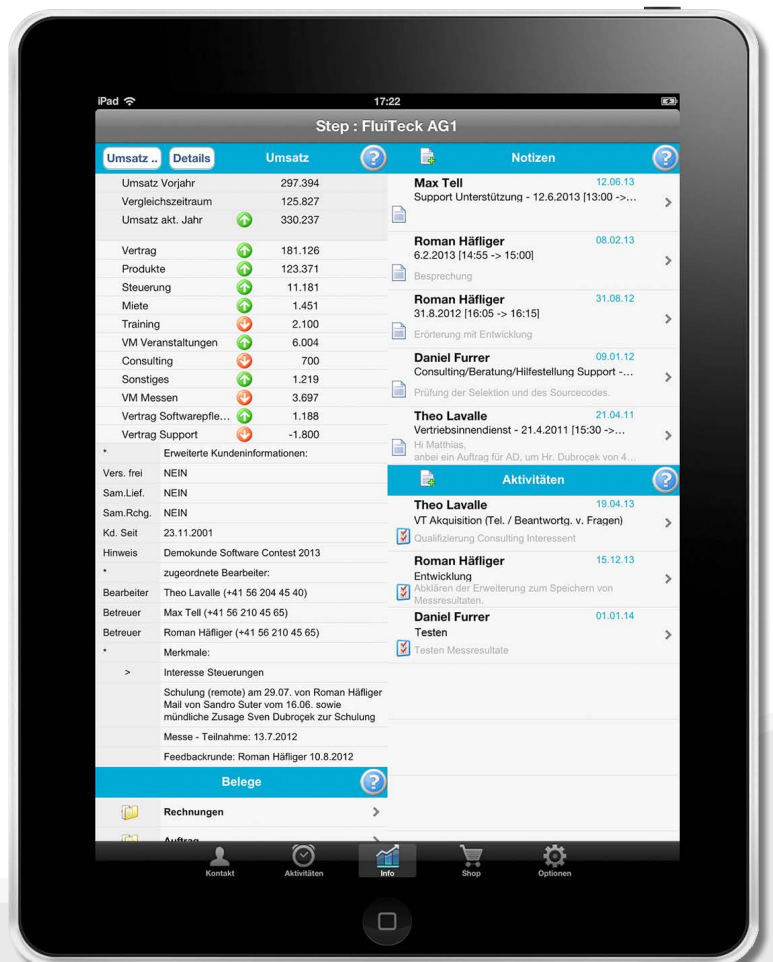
iPad 17:22

Step : FluiTeck AG1

Umsatz .. Details Umsatz ?

| | |
|---|---|
| Umsatz Vorjahr | 297.394 |
| Vergleichszeitraum | 125.827 |
| Umsatz akt. Jahr | 330.237 |
| Vertrag | 181.126 |
| Produkte | 123.371 |
| Steuerung | 11.181 |
| Miete | 1.451 |
| Training | 2.100 |
| VM Veranstaltungen | 6.004 |
| Consulting | 700 |
| Sonstiges | 1.219 |
| VM Messen | 3.697 |
| Vertrag Softwarepfle... | 1.188 |
| Vertrag Support | -1.800 |

| | |
|---|---|
| * | Erweiterte Kundeninformationen: |
| Vers. frei | NEIN |
| Sam.Lief. | NEIN |
| Sam.Rchg. | NEIN |
| Kd. Seit | 23.11.2001 |
| Hinweis | Demokunde Software Contest 2013 |
| * | zugeordnete Bearbeiter: |
| Bearbeiter | Theo Lavalle (+41 56 204 45 40) |
| Betreuer | Max Tell (+41 56 210 45 65) |
| Betreuer | Roman Häfliger (+41 56 210 45 65) |
| * | Merkmale: |
| > | Interesse Steuerungen |
| | Schulung (remote) am 29.07. von Roman Häfliger Mail von Sandro Suter vom 16.06. sowie mündliche Zusage Sven Dubroçek zur Schulung |
| | Messe - Teilnahme: 13.7.2012 |
| | Feedbackrunde: Roman Häfliger 10.8.2012 |

Belege ?

Rechnungen >

Auftrag >

Notizen ?

Max Tell 12.06.13
Support Unterstützung - 12.6.2013 [13:00 ->...

Roman Häfliger 08.02.13
6.2.2013 [14:55 -> 15:00]
Besprechung

Roman Häfliger 31.08.12
31.8.2012 [16:05 -> 16:15]
Erörterung mit Entwicklung

Daniel Furrer 09.01.12
Consulting/Beratung/Hilfestellung Support -...
Prüfung der Selektion und des Sourcecodes.

Theo Lavalle 21.04.11
Vertriebsinnendienst - 21.4.2011 [15:30 ->...
Hi Matthias,
anbei ein Auftrag für AD, um Hr. Dubroçek von 4...

Aktivitäten ?

Theo Lavalle 19.04.13
VT Akquisition (Tel. / Beantwortg. v. Fragen)
Qualifizierung Consulting Interessent

Roman Häfliger 15.12.13
Entwicklung
Abklären der Erweiterung zum Speichern von Messresultaten.

Daniel Furrer 01.01.14
Testen
Testen Messresultate

Kontakt Aktivitäten Info Shop Optionen